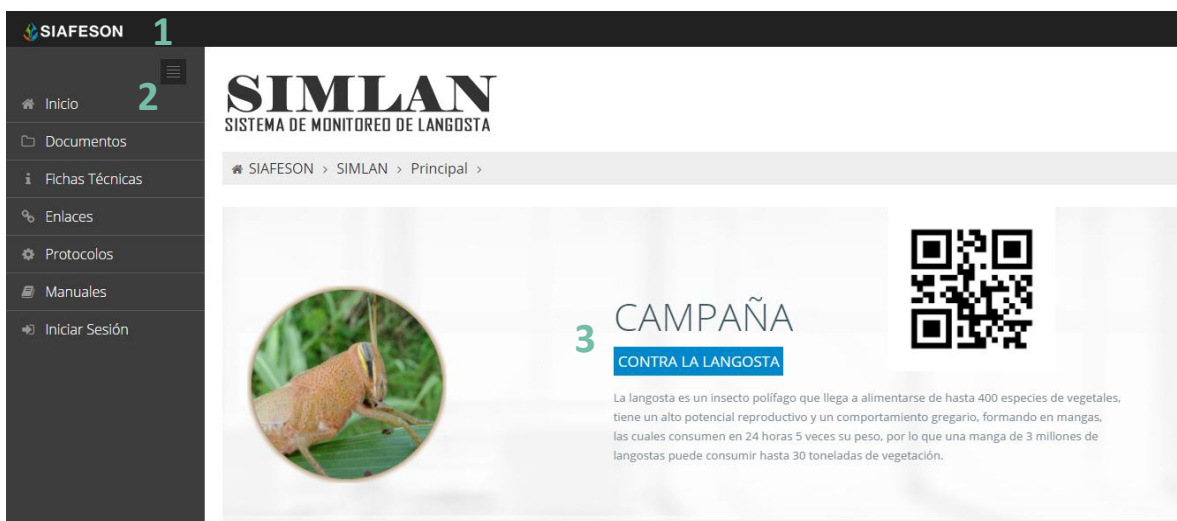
SIAFESON 1

2

Inicio

Documentos

Fichas Técnicas

Enlaces

Protocolos

Manuales

Iniciar Sesión

SIMLAN
SISTEMA DE MONITOREO DE LANGOSTA

SIAFESON › SIMLAN › Principal ›

3

CAMPAÑA

CONTRA LA LANGOSTA

La langosta es un insecto polífago que llega a alimentarse de hasta 400 especies de vegetales, tiene un alto potencial reproductivo y un comportamiento gregario, formando en mangas, las cuales consumen en 24 horas 5 veces su peso, por lo que una manga de 3 millones de langostas puede consumir hasta 30 toneladas de vegetación.